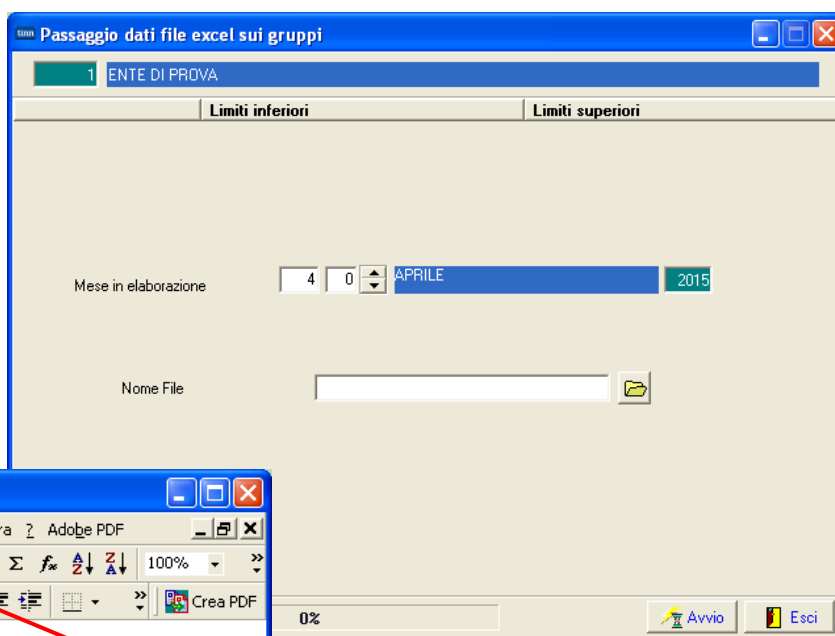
tinn Passaggio dati file excel sui gruppi

1 ENTE DI PROVA

Limiti inferiori | Limiti superiori

Mese in elaborazione 4 0 APRILE 2015

Nome File

va ? Adobe PDF

Σ $f_x$ 100%

Crea PDF

0%

Avvio

Esci